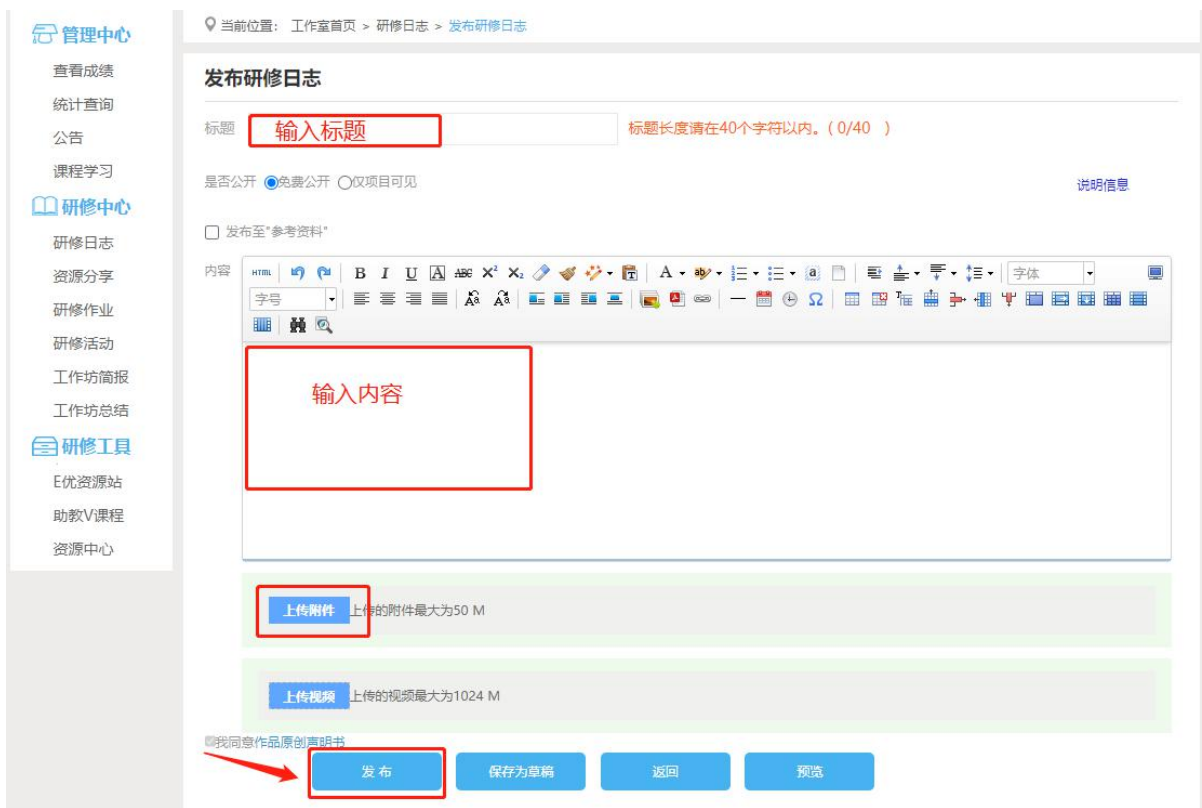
管理中心
查看成绩
统计查询
公告
课程学习
研修中心
研修日志
资源分享
研修作业
研修活动
工作坊简报
工作坊总结
研修工具
E优资源站
助教V课程
资源中心

当前位置： 工作室首页 > 研修日志 > 发布研修日志

发布研修日志

标题 输入标题 标题长度请在40个字符以内。(0/40 )

是否公开 免费公开 仅项目可见 说明信息

发布至"参考资料"

内容 HTML B I U A ABC $X^2$ $X_2$ A 字体 字号 Ω

输入内容

上传附件 上传的附件最大为50 M

上传视频 上传的视频最大为1024 M

我同意作品原创声明书

发 布 保存为草稿 返回 预览